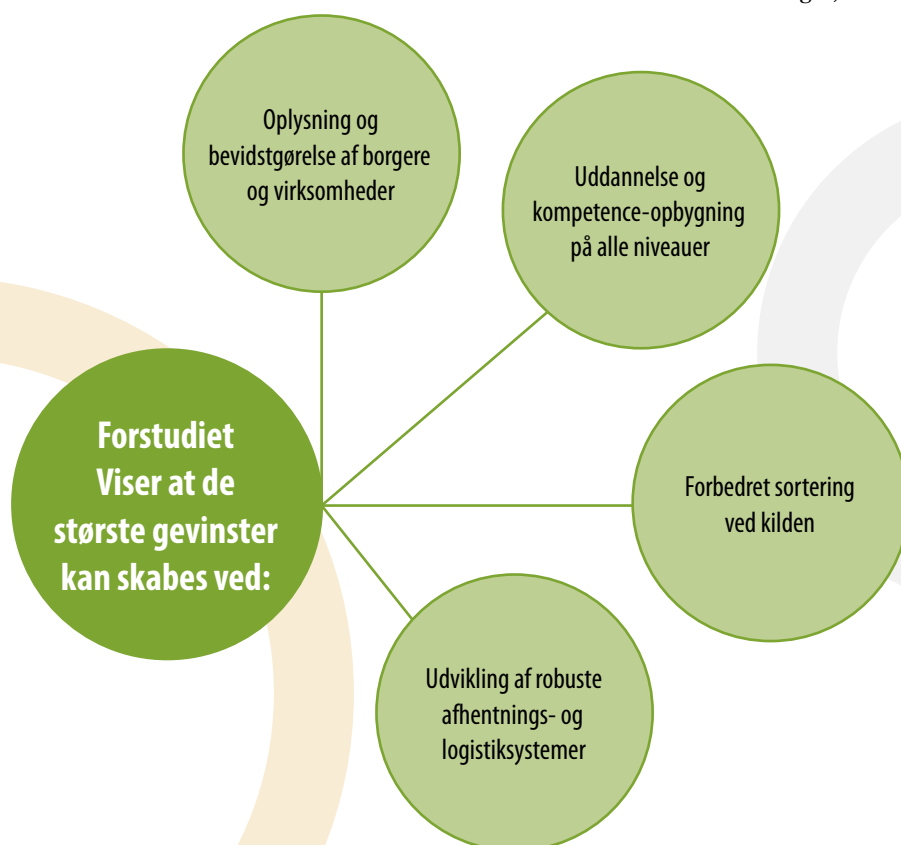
Forstudiet Viser at de største gevinster kan skabes ved:

Oplysning og bevidstgørelse af borgere og virksomheder

Uddannelse og kompetence-opbygning på alle niveauer

Forbedret sortering ved kilden

Udvikling af robuste afhentnings- og logistiksystemer